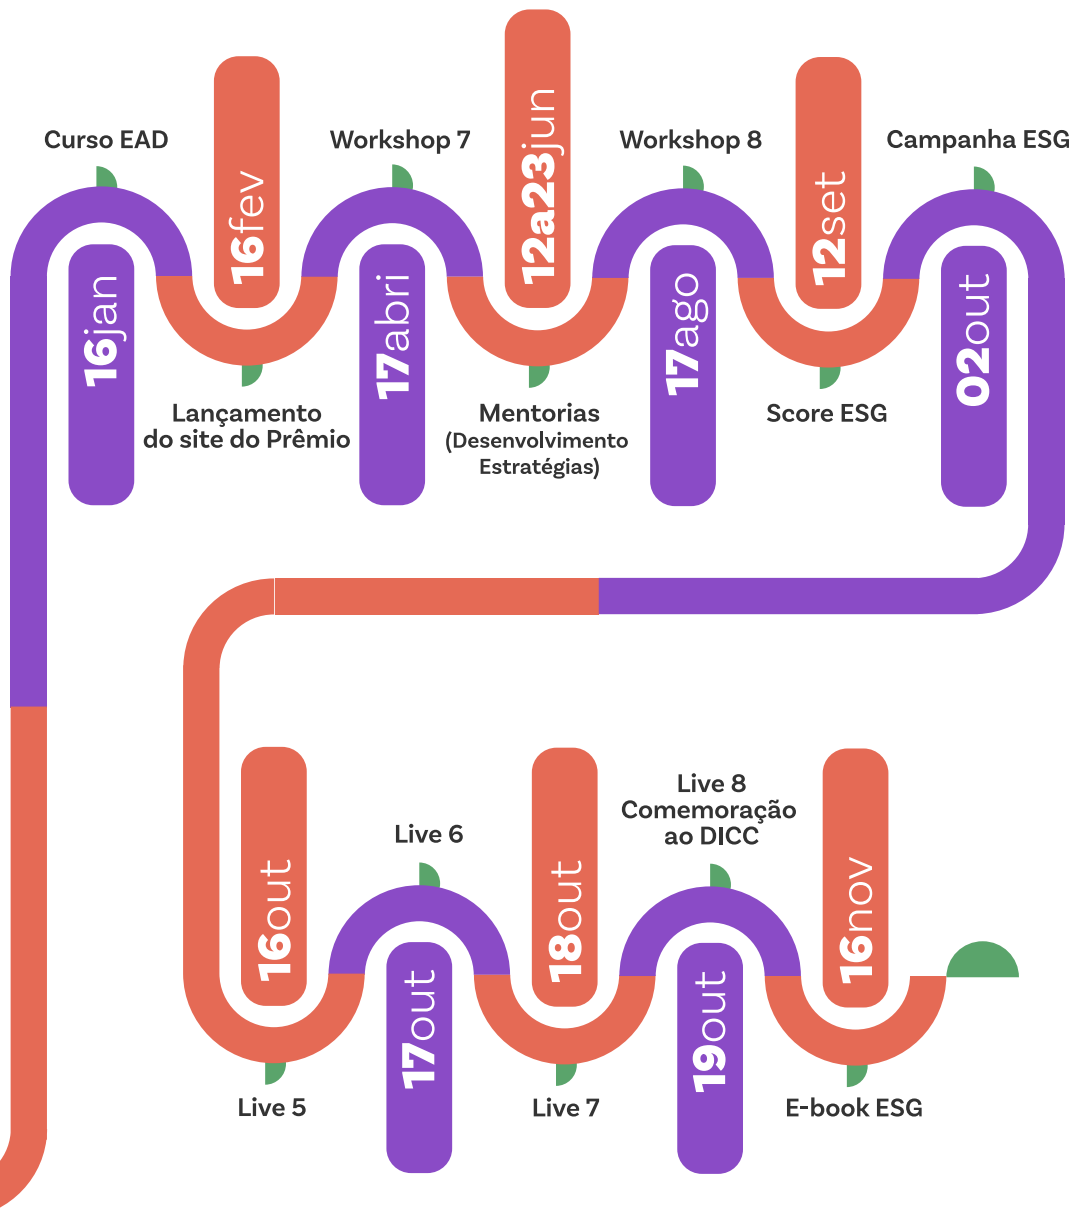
Curso EAD

16jan

16fev

Lançamento do site do Prêmio

Workshop 7

17abri

12a23jun

Mentorias (Desenvolvimento Estratégias)

Workshop 8

17ago

12set

Score ESG

Campanha ESG

02out

16out

Live 5

Live 6

17out

18out

Live 7

Live 8 Comemoração ao DICC

19out

16nov

E-book ESG